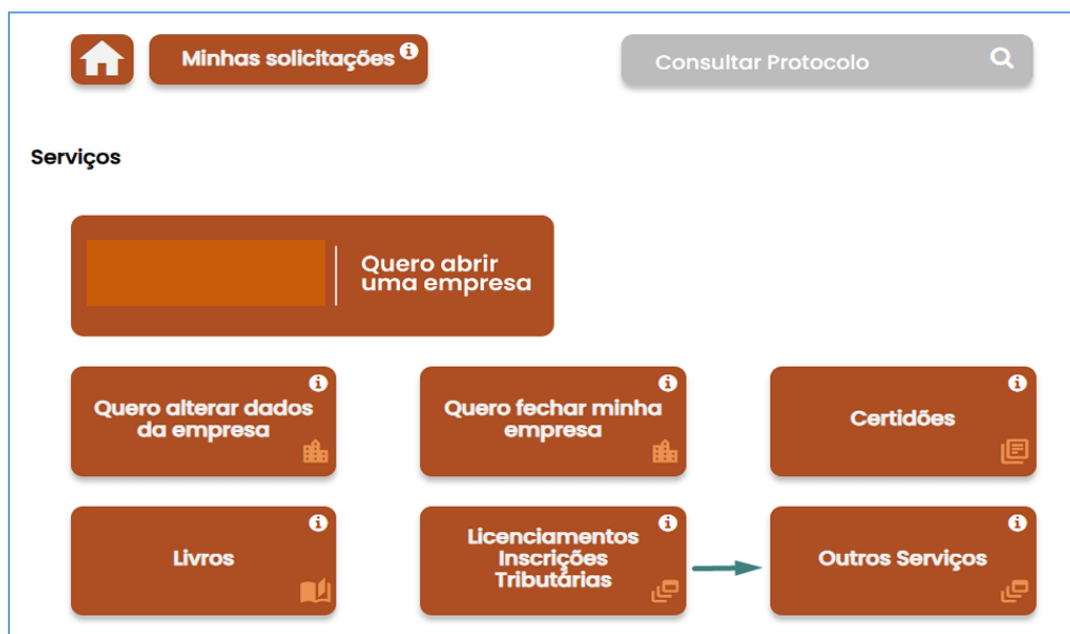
Minhas solicitações

Consultar Protocolo

Serviços

Quero abrir uma empresa

Quero alterar dados da empresa

Quero fechar minha empresa

Certidões

Livros

Licenciamentos Inscrições Tributárias

Outros Serviços